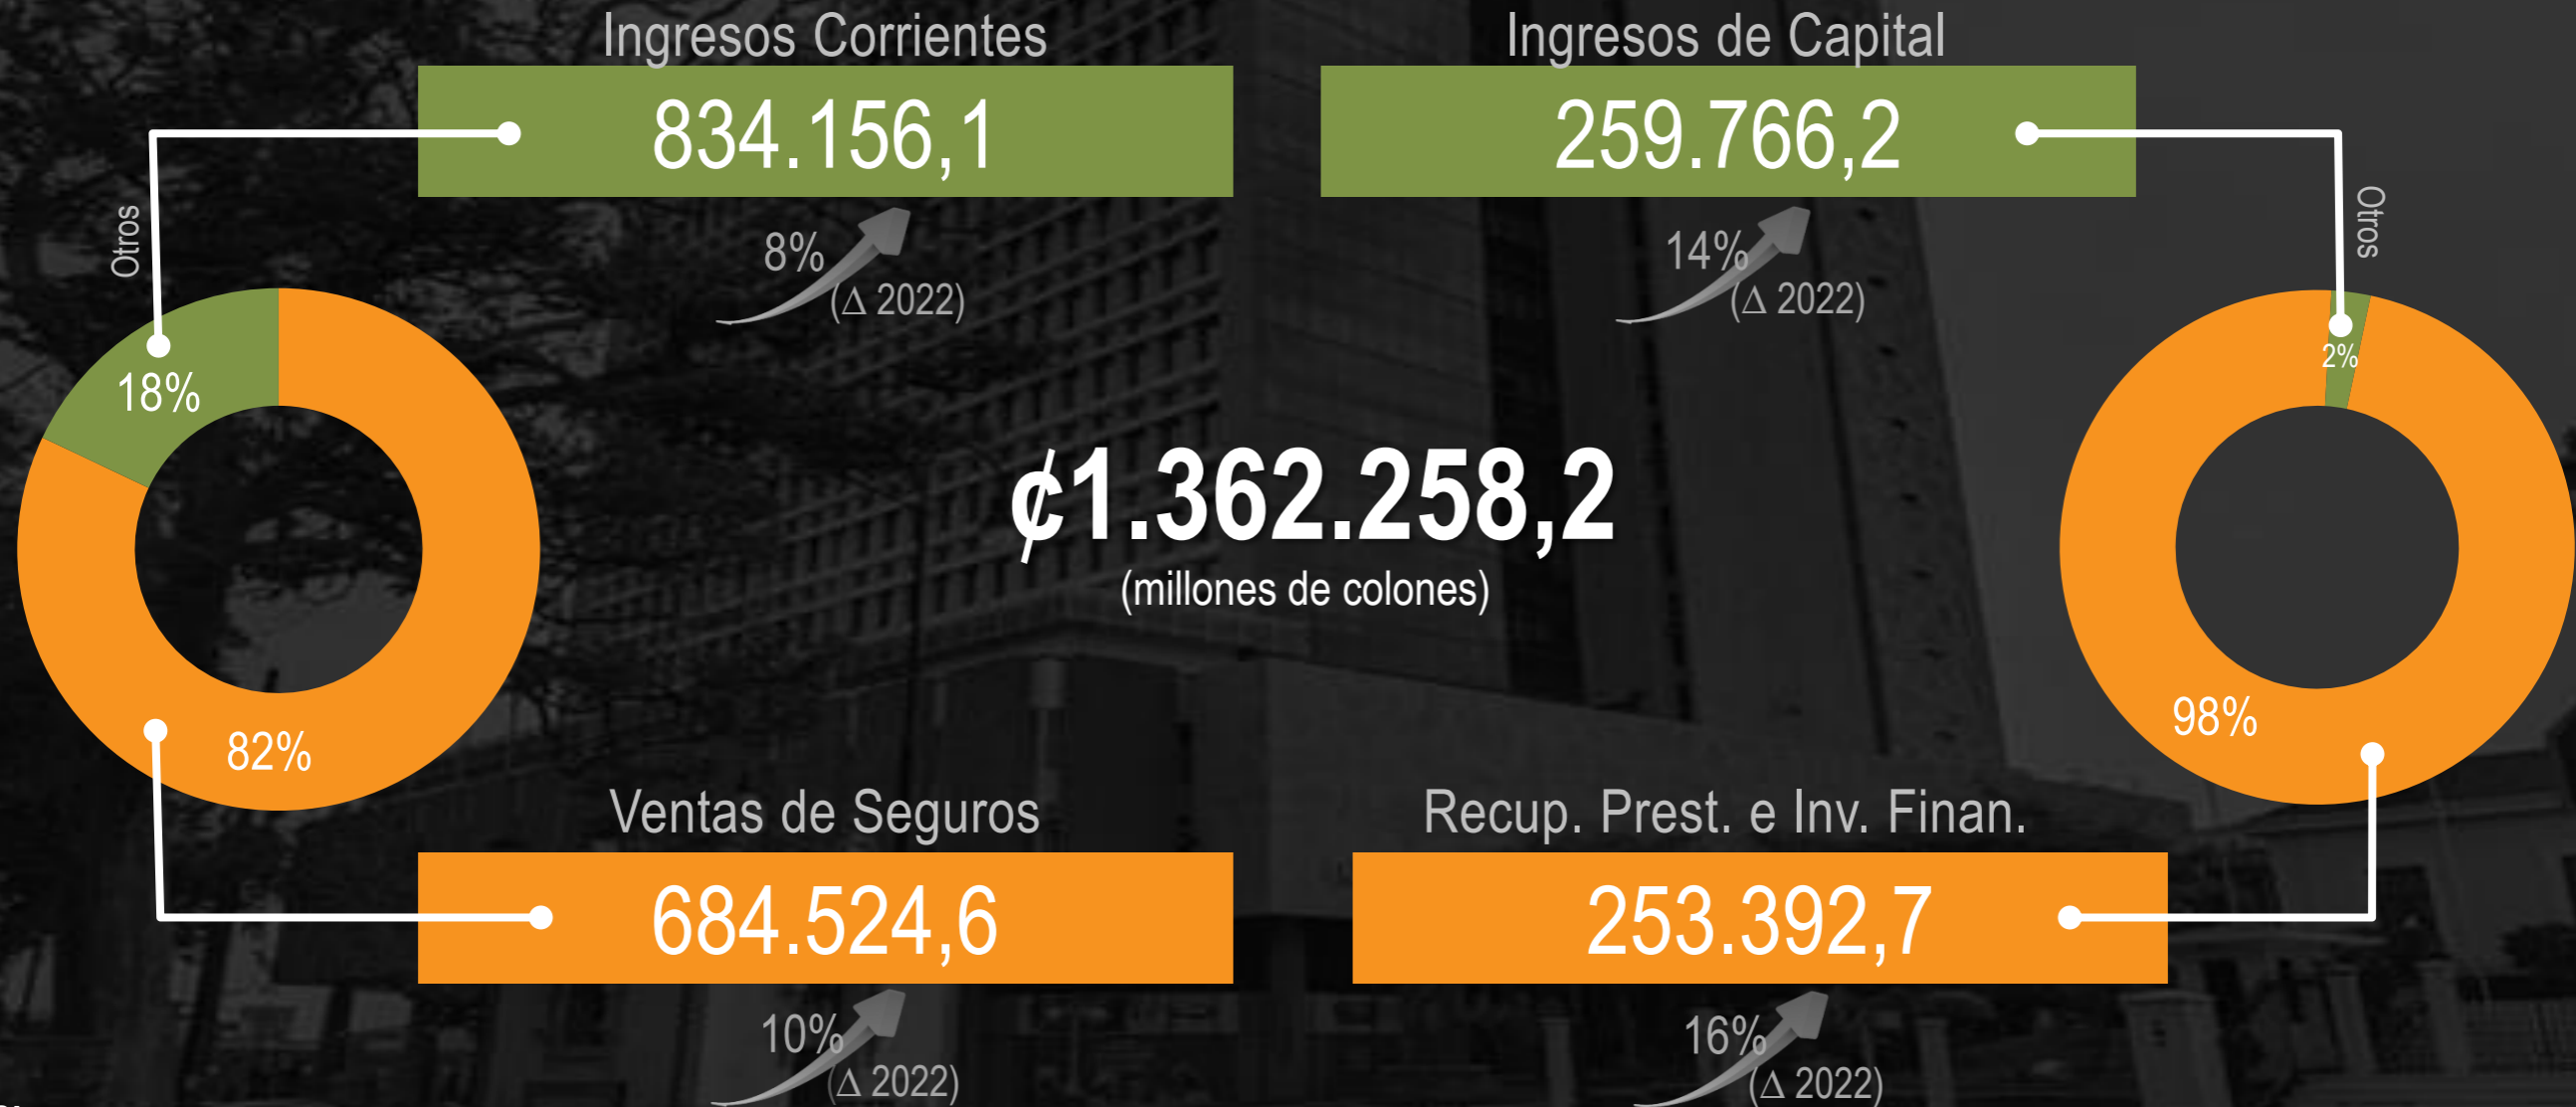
Ingresos Corrientes

834.156,1

8%
(Δ 2022)

Ingresos de Capital

259.766,2

14%
(Δ 2022)

Otros

18%

82%

Otros

2%

98%

₡1.362.258,2
(millones de colones)

Ventas de Seguros

684.524,6

10%
(Δ 2022)

Recup. Prest. e Inv. Finan.

253.392,7

16%
(Δ 2022)